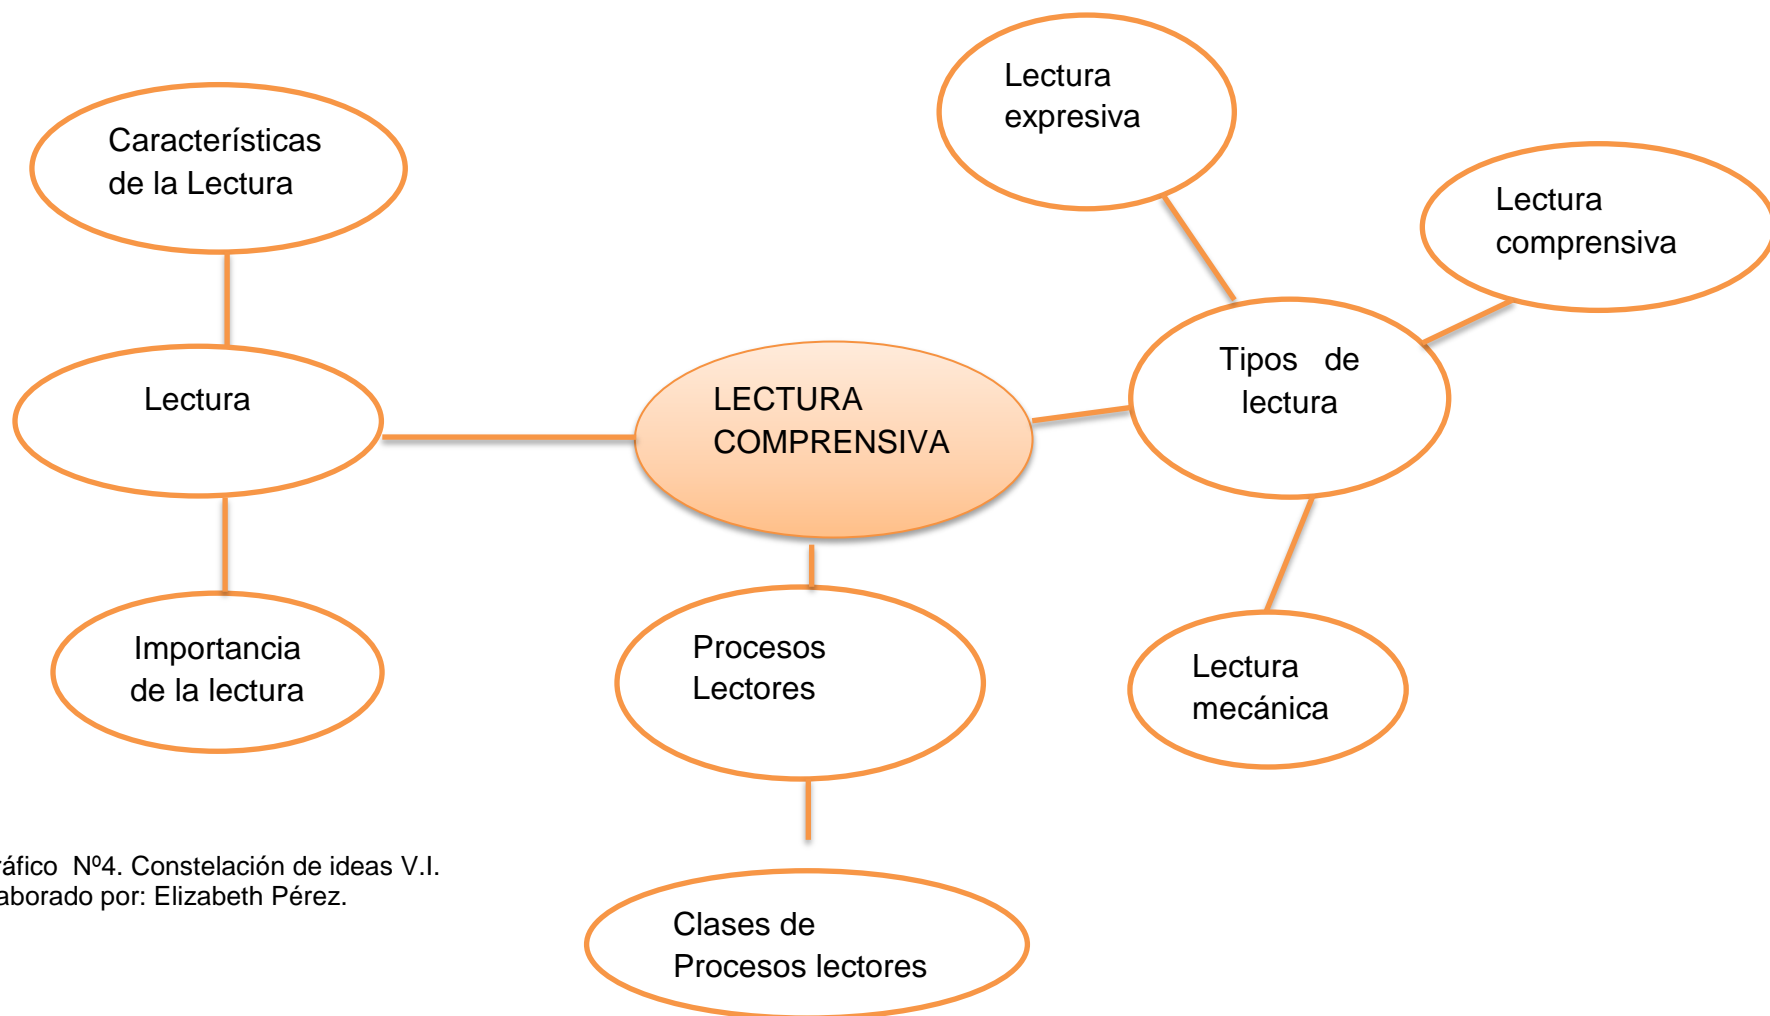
Características de la Lectura

Lectura expresiva

Lectura comprensiva

Lectura

LECTURA COMPRENSIVA

Tipos de lectura

Importancia de la lectura

Procesos Lectores

Lectura mecánica

ráfico Nº4. Constelación de ideas V.I.
aborado por: Elizabeth Pérez.

Clases de Procesos lectores